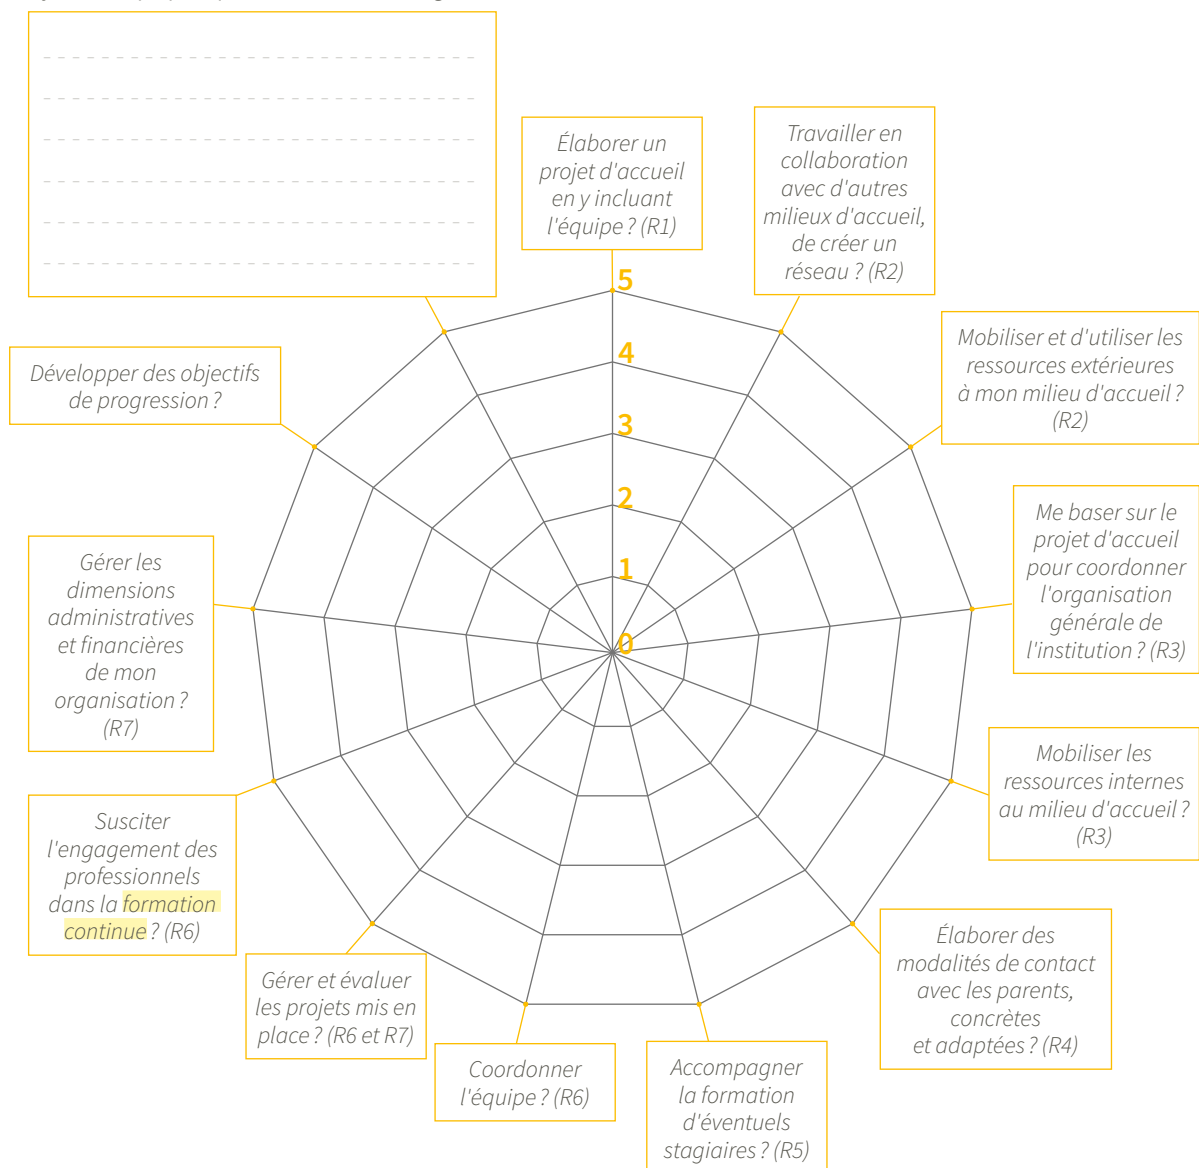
Élaborer un projet d'accueil en y incluant l'équipe ? (R1)

Travailler en collaboration avec d'autres milieux d'accueil, de créer un réseau ? (R2)

Mobiliser et d'utiliser les ressources extérieures à mon milieu d'accueil ? (R2)

Me baser sur le projet d'accueil pour coordonner l'organisation générale de l'institution ? (R3)

Mobiliser les ressources internes au milieu d'accueil ? (R3)

Élaborer des modalités de contact avec les parents, concrètes et adaptées ? (R4)

Accompagner la formation d'éventuels stagiaires ? (R5)

Coordonner l'équipe ? (R6)

Gérer et évaluer les projets mis en place ? (R6 et R7)

Susciter l'engagement des professionnels dans la formation continue ? (R6)

Gérer les dimensions administratives et financières de mon organisation ? (R7)

Développer des objectifs de progression ?

5
4
3
2
1
0